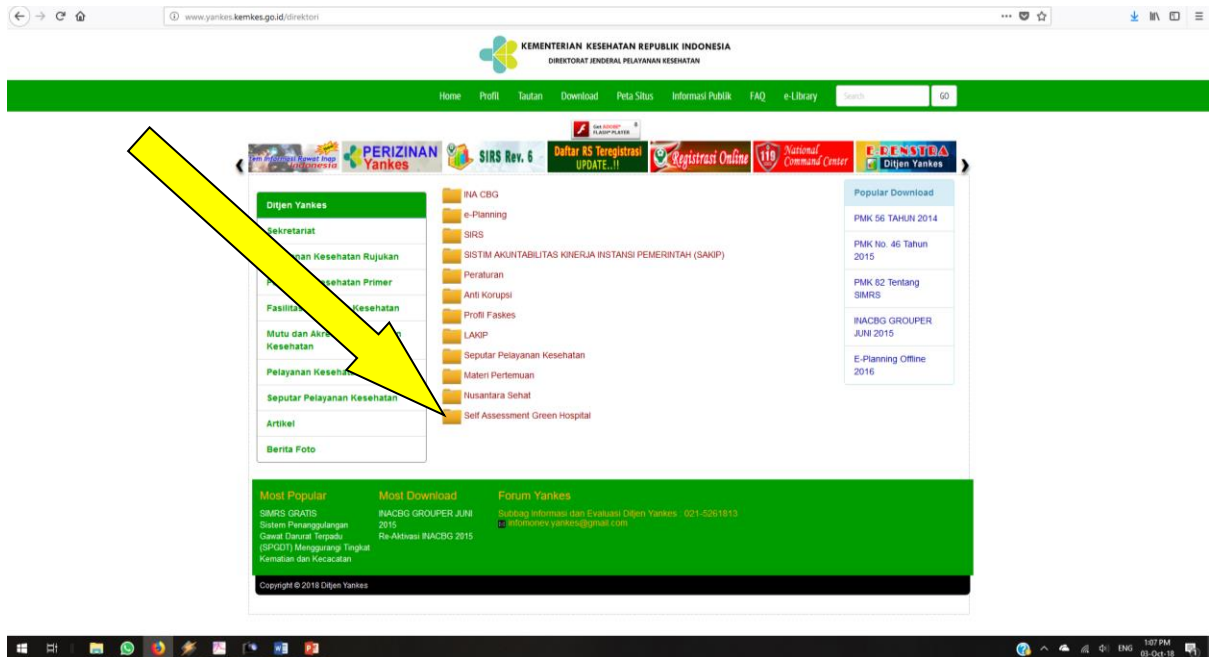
www.yankes.kemkes.go.id/direktori

KEMENTERIAN KESEHATAN REPUBLIK INDONESIA
DIREKTORAT JENDERAL PELAYANAN KESEHATAN

Home Profil Tautan Download Peta Situs Informasi Publik FAQ e-Library Search GO

Get ADOBE FLASH PLAYER

Sistem Informasi Rawat Inap Indonesia PERIZINAN Yankes SIRS Rev. 6 Daftar RS Teregistrasi UPDATE..!! Registrasi Online 119 National Command Center E-RENSTRA Ditjen Yankes

Ditjen Yankes
Sekretariat
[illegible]nan Kesehatan Rujukan
P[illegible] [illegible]esehatan Primer
Fasilitas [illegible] Kesehatan
Mutu dan Akre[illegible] Kesehatan
Pelayanan Keseha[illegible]
Seputar Pelayanan Kesehatan
Artikel
Berita Foto

INA CBG
e-Planning
SIRS
SISTIM AKUNTABILITAS KINERJA INSTANSI PEMERINTAH (SAKIP)
Peraturan
Anti Korupsi
Profil Faskes
LAKIP
Seputar Pelayanan Kesehatan
Materi Pertemuan
Nusantara Sehat
Self Assessment Green Hospital

Popular Download
PMK 56 TAHUN 2014
PMK No. 46 Tahun 2015
PMK 82 Tentang SIMRS
INACBG GROUPER JUNI 2015
E-Planning Offline 2016

Most Popular
SIMRS GRATIS
Sistem Penanggulangan Gawat Darurat Terpadu (SPGDT) Menggurangi Tingkat Kematian dan Kecacatan

Most Download
INACBG GROUPER JUNI 2015
Re-Aktivasi INACBG 2015

Forum Yankes
Subbag Informasi dan Evaluasi Ditjen Yankes : 021-5261813
infomonev.yankes@gmail.com

Copyright © 2018 Ditjen Yankes

ENG 1:07 PM 03-Oct-18